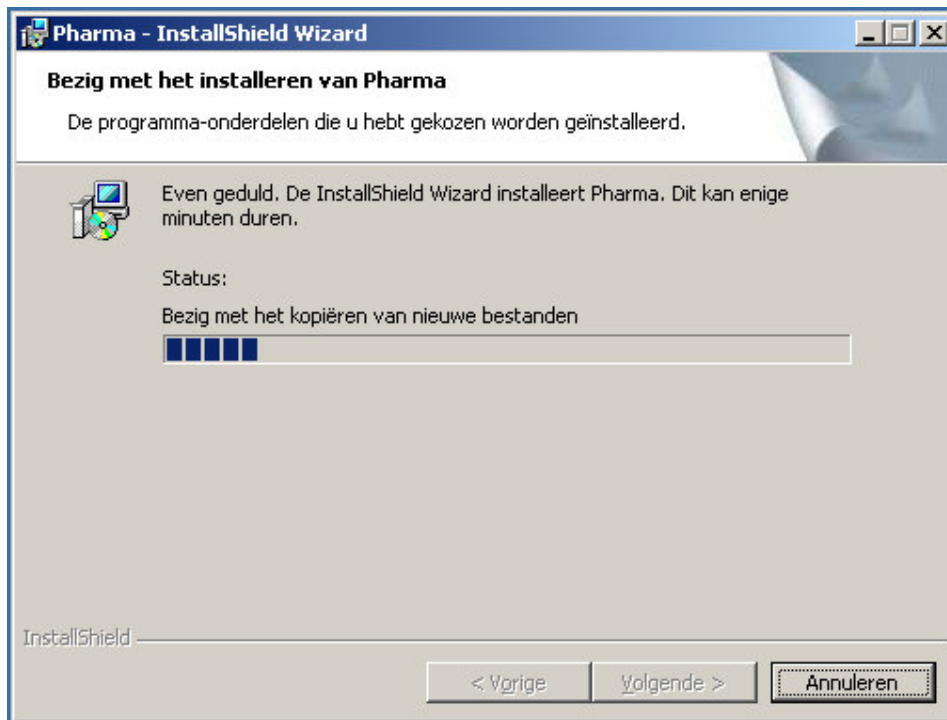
Pharma - InstallShield Wizard

Bezig met het installeren van Pharma

De programma-onderdelen die u hebt gekozen worden geïnstalleerd.

Even geduld. De InstallShield Wizard installeert Pharma. Dit kan enige minuten duren.

Status:

Bezig met het kopiëren van nieuwe bestanden

InstallShield

< Vorige

Volgende >

Annuleren